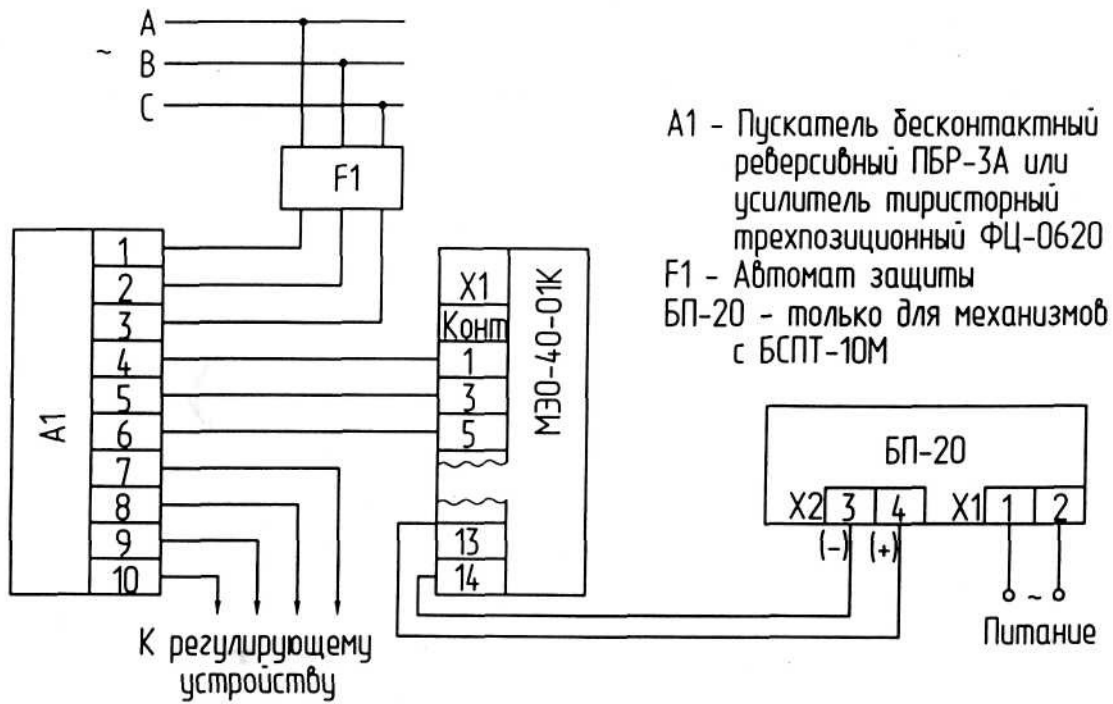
~ A
B
C

F1

A1
1
2
3
4
5
6
7
8
9
10

X1
Конт
1
3
5
13
14
МЭО-40-01К

A1 - Пускатель бесконтактный реверсивный ПБР-3А или усилитель тиристорный трехпозиционный ФЦ-0620
F1 - Автомат защиты
БП-20 - только для механизмов с БСПТ-10М

БП-20
X2 3 4 X1 1 2
(-) (+)
~
Питание

К регулирующему устройству